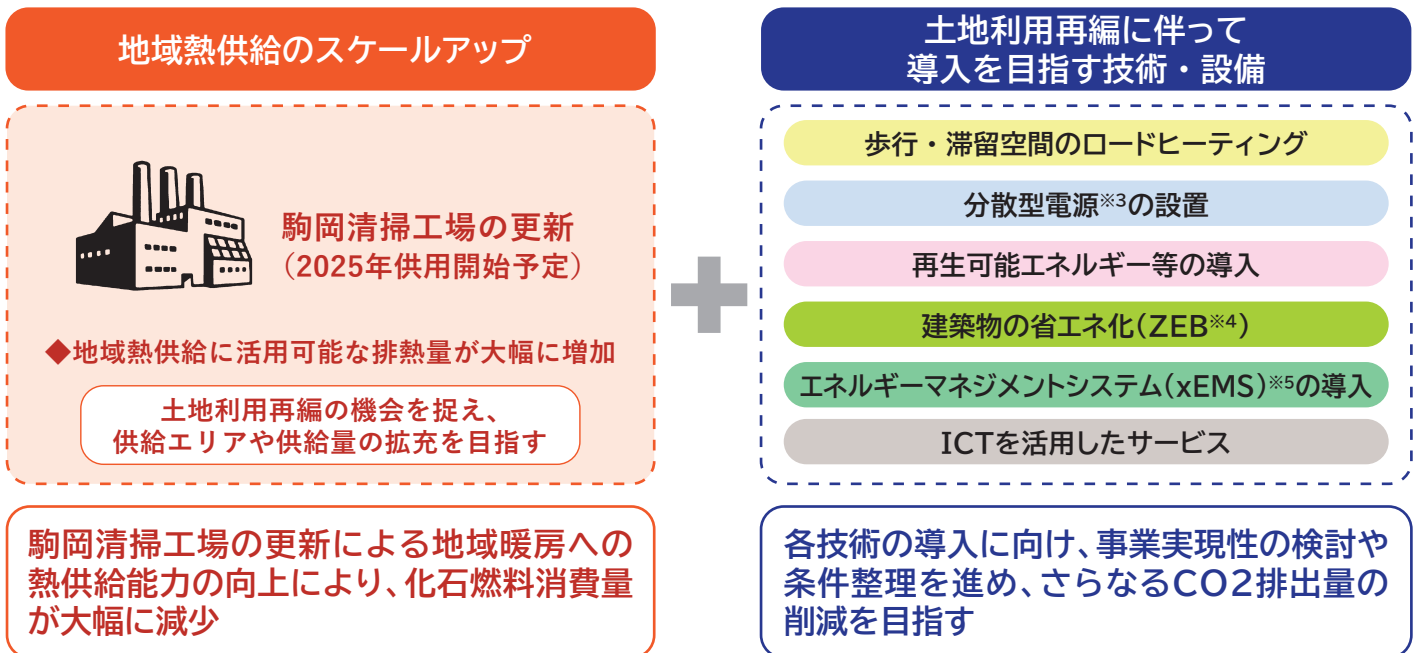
地域熱供給のスケールアップ

駒岡清掃工場の更新
(2025年供用開始予定)

◆地域熱供給に活用可能な排熱量が大幅に増加

土地利用再編の機会を捉え、
供給エリアや供給量の拡充を目指す

駒岡清掃工場の更新による地域暖房への熱供給能力の向上により、化石燃料消費量が大幅に減少

土地利用再編に伴って
導入を目指す技術・設備

歩行・滞留空間のロードヒーティング

分散型電源$^{※3}$の設置

再生可能エネルギー等の導入

建築物の省エネ化(ZEB$^{※4}$)

エネルギーマネジメントシステム(xEMS)$^{※5}$の導入

ICTを活用したサービス

各技術の導入に向け、事業実現性の検討や条件整理を進め、さらなるCO2排出量の削減を目指す